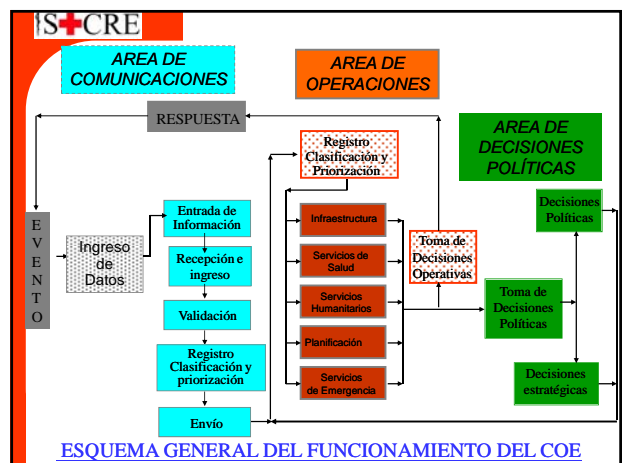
S CRE

AREA DE COMUNICACIONES

AREA DE OPERACIONES

AREA DE DECISIONES POLÍTICAS

RESPUESTA

EVENTO

Ingreso de Datos

Entrada de Información

Recepción e ingreso

Validación

Registro Clasificación y priorización

Envío

Registro Clasificación y Priorización

Infraestructura

Servicios de Salud

Servicios Humanitarios

Planificación

Servicios de Emergencia

Toma de Decisiones Operativas

Toma de Decisiones Políticas

Decisiones Políticas

Decisiones estratégicas

ESQUEMA GENERAL DEL FUNCIONAMIENTO DEL COE